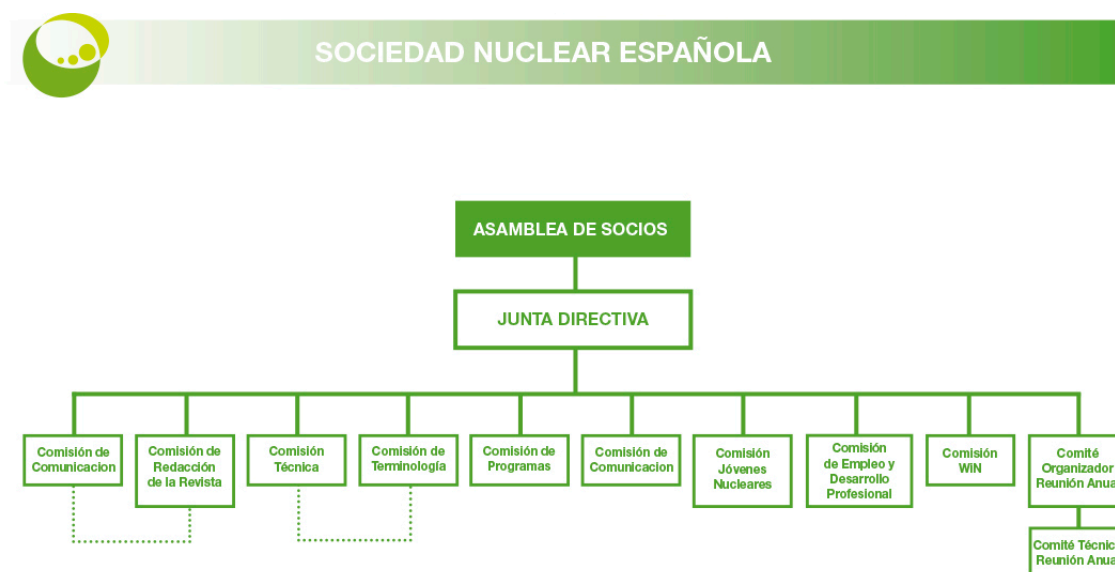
SOCIEDAD NUCLEAR ESPAÑOLA

ASAMBLEA DE SOCIOS

JUNTA DIRECTIVA

Comisión de Comunicacion

Comisión de Redacción de la Revista

Comisión Técnica

Comisión de Terminología

Comisión de Programas

Comisión de Comunicacion

Comisión Jóvenes Nucleares

Comisión de Empleo y Desarrollo Profesional

Comisión WiN

Comité Organizador Reunión Anua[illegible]

Comité Técnic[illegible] Reunión Anua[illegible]